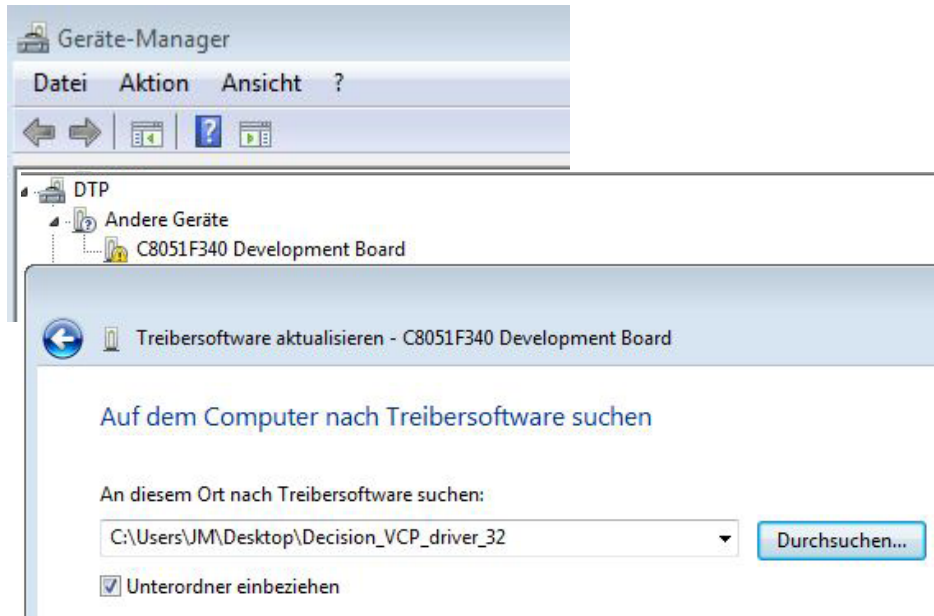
Geräte-Manager

Datei Aktion Ansicht ?

DTP

Andere Geräte

C8051F340 Development Board

Treibersoftware aktualisieren - C8051F340 Development Board

Auf dem Computer nach Treibersoftware suchen

An diesem Ort nach Treibersoftware suchen:

C:\Users\JM\Desktop\Decision_VCP_driver_32

Durchsuchen...

Unterordner einbeziehen